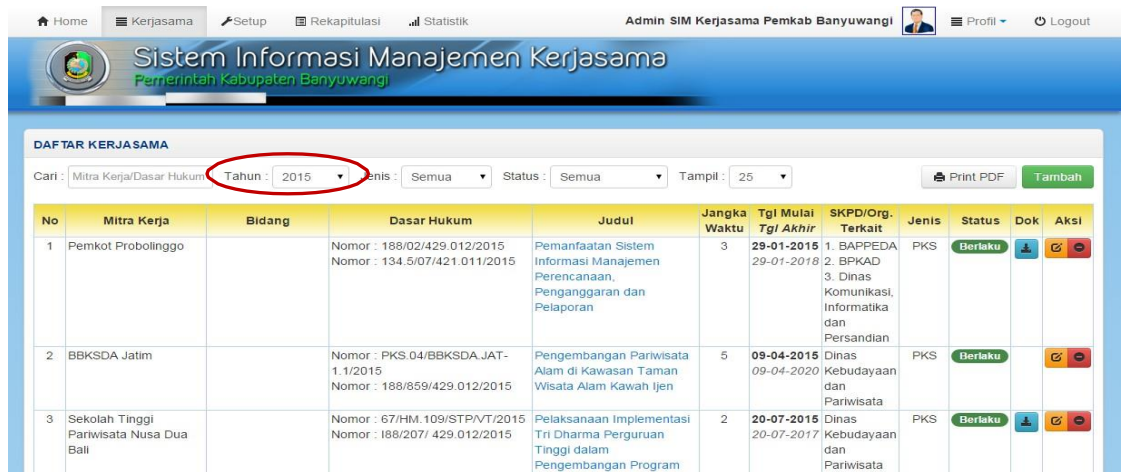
Home Kerjasama Setup Rekapitulasi Statistik Admin SIM Kerjasama Pemkab Banyuwangi Profil Logout

Sistem Informasi Manajemen Kerjasama
Pemerintah Kabupaten Banyuwangi

DAFTAR KERJASAMA

Cari : Mitra Kerja/Dasar Hukum Tahun : 2015 Jenis : Semua Status : Semua Tampil : 25 Print PDF Tambah

| No | Mitra Kerja | Bidang | Dasar Hukum | Judul | Jangka Waktu | Tgl Mulai Tgl Akhir | SKPD/Org. Terkait | Jenis | Status | Dok | Aksi |
|---|---|---|---|---|---|---|---|---|---|---|---|
| 1 | Pemkot Probolinggo | | Nomor : 188/02/429.012/2015 Nomor : 134.5/07/421.011/2015 | Pemanfaatan Sistem Informasi Manajemen Perencanaan, Penganggaran dan Pelaporan | 3 | 29-01-2015 29-01-2018 | 1. BAPPEDA 2. BPKAD 3. Dinas Komunikasi, Informatika dan Persandian | PKS | Berlaku | | |
| 2 | BBKSDA Jatim | | Nomor : PKS.04/BBKSDA.JAT-1.1/2015 Nomor : 188/859/429.012/2015 | Pengembangan Pariwisata Alam di Kawasan Taman Wisata Alam Kawah Ijen | 5 | 09-04-2015 09-04-2020 | Dinas Kebudayaan dan Pariwisata | PKS | Berlaku | | |
| 3 | Sekolah Tinggi Pariwisata Nusa Dua Bali | | Nomor : 67/HM.109/STP/VT/2015 Nomor : I88/207/ 429.012/2015 | Pelaksanaan Implementasi Tri Dharma Perguruan Tinggi dalam Pengembangan Program | 2 | 20-07-2015 20-07-2017 | Dinas Kebudayaan dan Pariwisata | PKS | Berlaku | | |